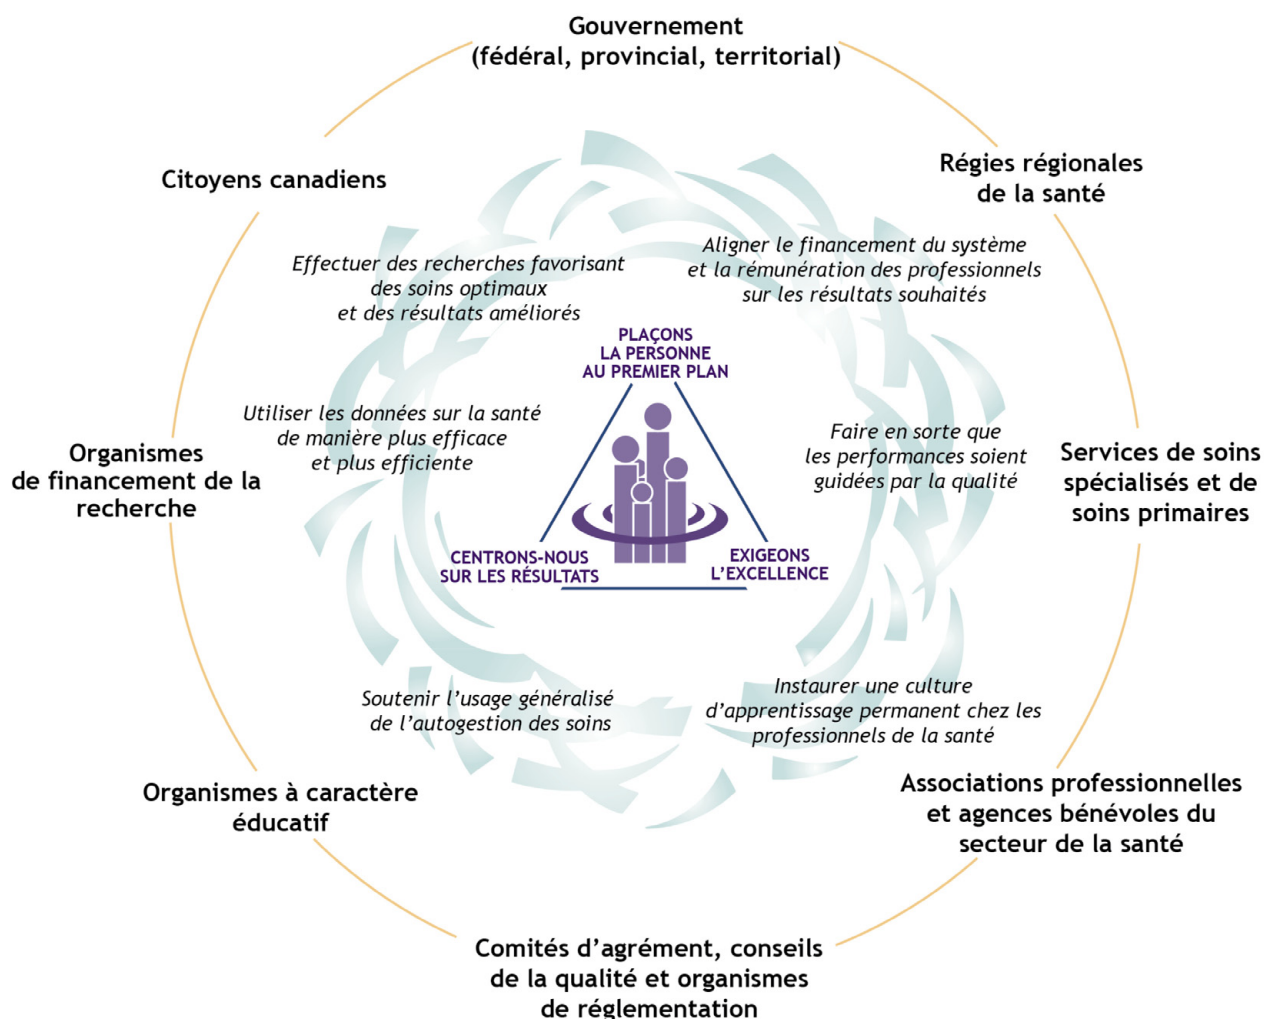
Gouvernement
(fédéral, provincial, territorial)

Régies régionales
de la santé

Services de soins
spécialisés et de
soins primaires

Associations professionnelles
et agences bénévoles du
secteur de la santé

Comités d'agrément, conseils
de la qualité et organismes
de réglementation

Organismes à caractère
éducatif

Organismes
de financement de la
recherche

Citoyens canadiens

Effectuer des recherches favorisant
des soins optimaux
et des résultats améliorés

Aligner le financement du système
et la rémunération des professionnels
sur les résultats souhaités

Faire en sorte que
les performances soient
guidées par la qualité

Instaurer une culture
d'apprentissage permanent chez les
professionnels de la santé

Soutenir l'usage généralisé
de l'autogestion des soins

Utiliser les données sur la santé
de manière plus efficace
et plus efficiente

PLAÇONS
LA PERSONNE
AU PREMIER PLAN

CENTRONS-NOUS
SUR LES RÉSULTATS

EXIGEONS
L'EXCELLENCE